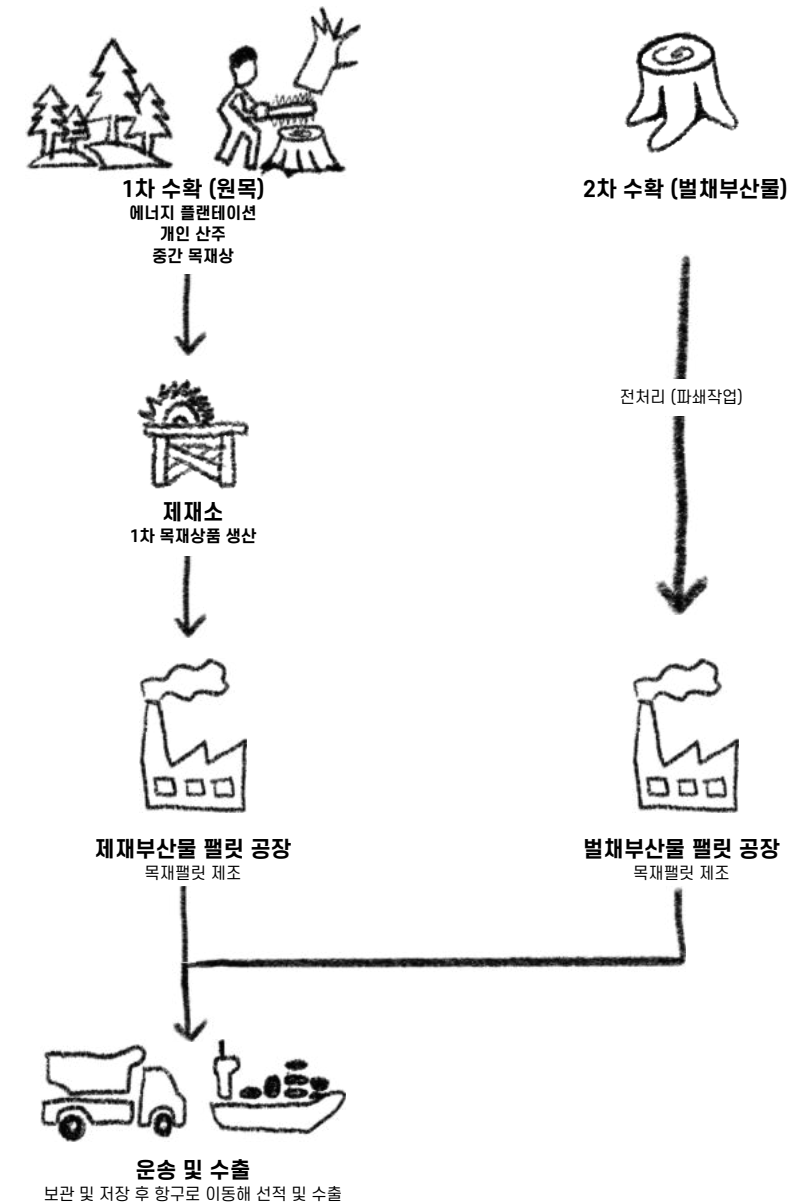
1차 수확 (원목)
에너지 플랜테이션
개인 산주
중간 목재상

2차 수확 (벌채부산물)

전처리 (파쇄작업)

제재소
1차 목재상품 생산

제재부산물 펠릿 공장
목재펠릿 제조

벌채부산물 펠릿 공장
목재펠릿 제조

운송 및 수출
보관 및 저장 후 항구로 이동해 선적 및 수출